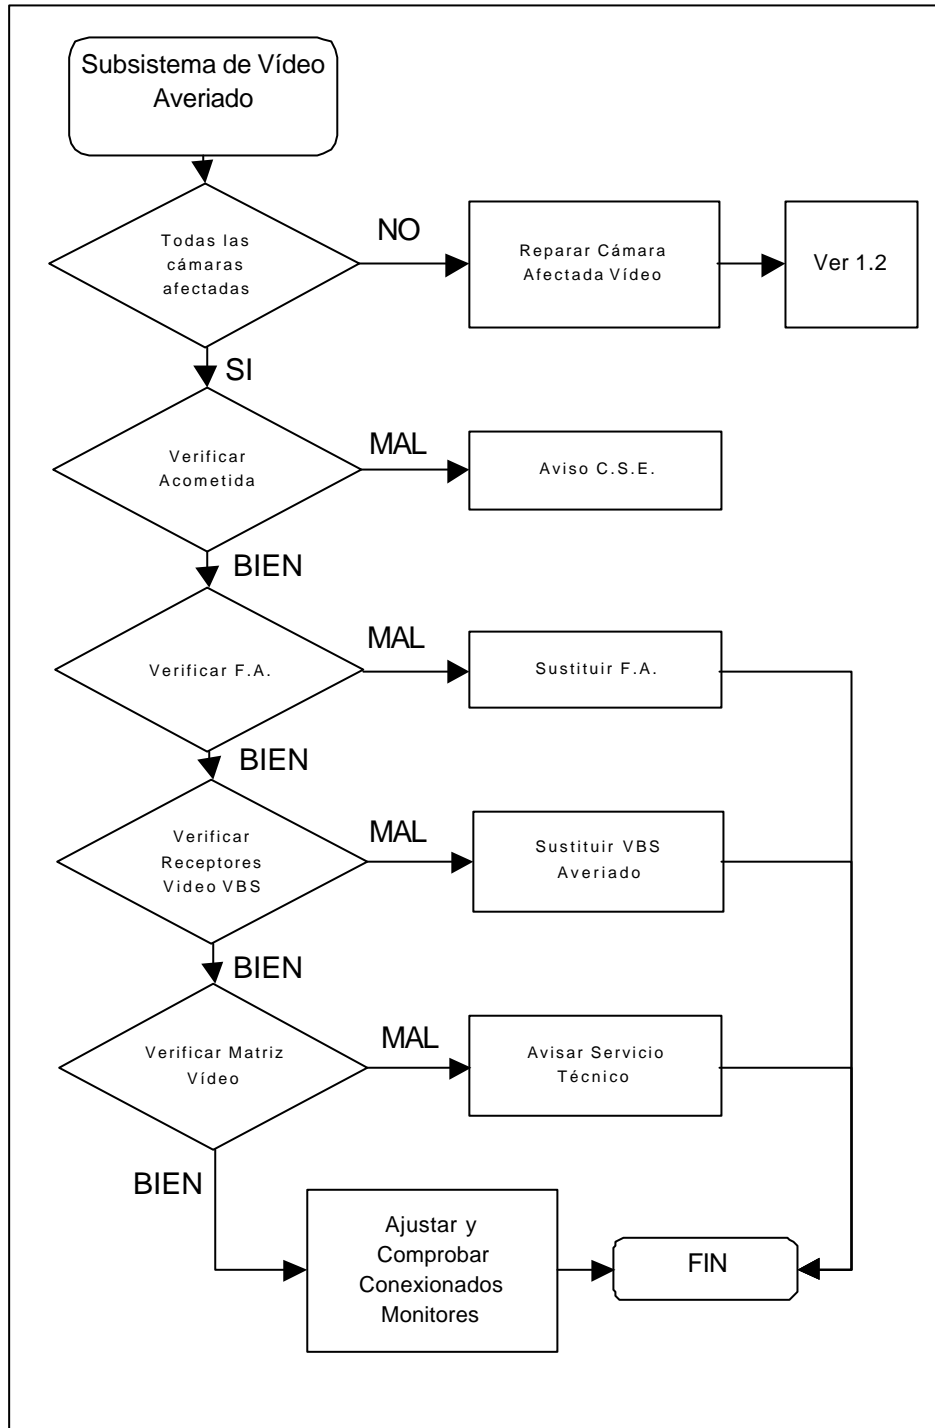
Subsistema de Vídeo Averiado

Todas las cámaras afectadas

NO

Reparar Cámara Afectada Vídeo

Ver 1.2

SI

Verificar Acometida

MAL

Aviso C.S.E.

BIEN

Verificar F.A.

MAL

Sustituir F.A.

BIEN

Verificar Receptores Video VBS

MAL

Sustituir VBS Averiado

BIEN

Verificar Matriz Vídeo

MAL

Avisar Servicio Técnico

BIEN

Ajustar y Comprobar Conexionados Monitores

FIN